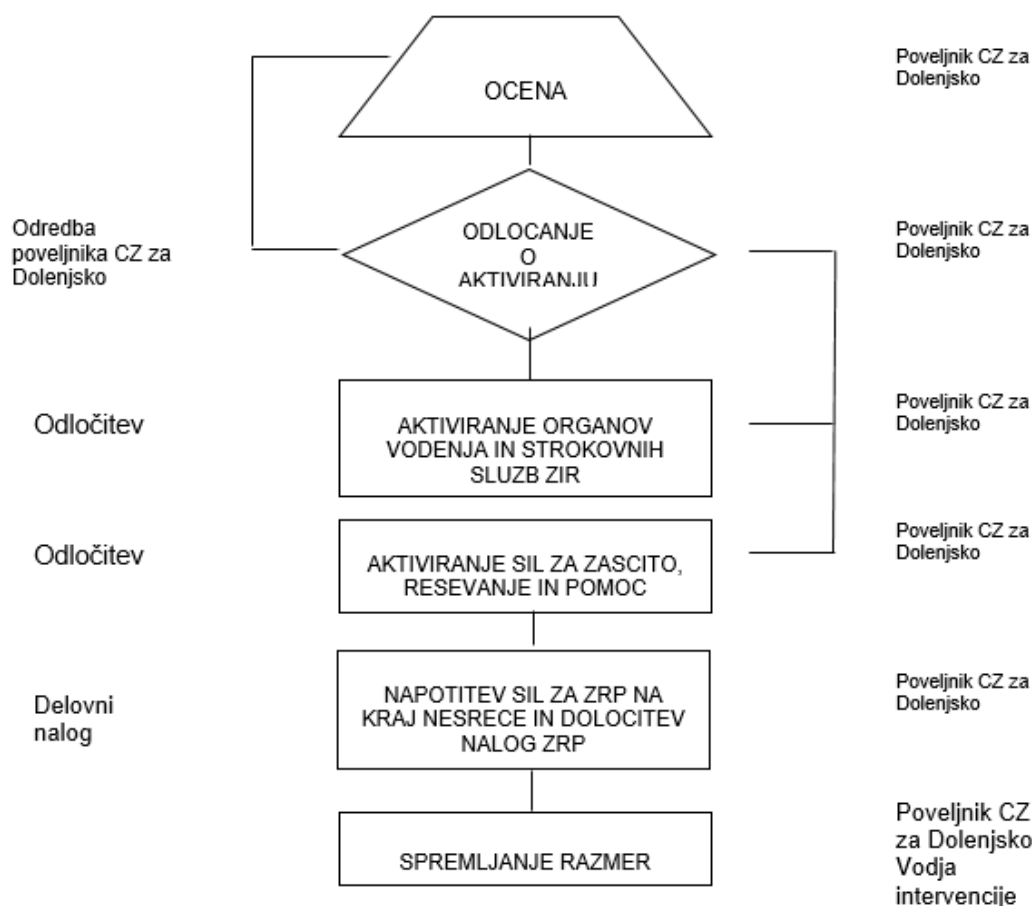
OCENA

Poveljnik CZ za Dolenjsko

Odredba poveljnika CZ za Dolenjsko

ODLOCANJE O AKTIVIRANJU

Poveljnik CZ za Dolenjsko

Odločitev

AKTIVIRANJE ORGANOV VODENJA IN STROKOVNIH SLUZB ZIR

Poveljnik CZ za Dolenjsko

Odločitev

AKTIVIRANJE SIL ZA ZASCITO, RESEVANJE IN POMOC

Poveljnik CZ za Dolenjsko

Delovni nalog

NAPOTITEV SIL ZA ZRP NA KRAJ NESRECE IN DOLOCITEV NALOG ZRP

Poveljnik CZ za Dolenjsko

SPREMLJANJE RAZMER

Poveljnik CZ za Dolenjsko
Vodja intervencije